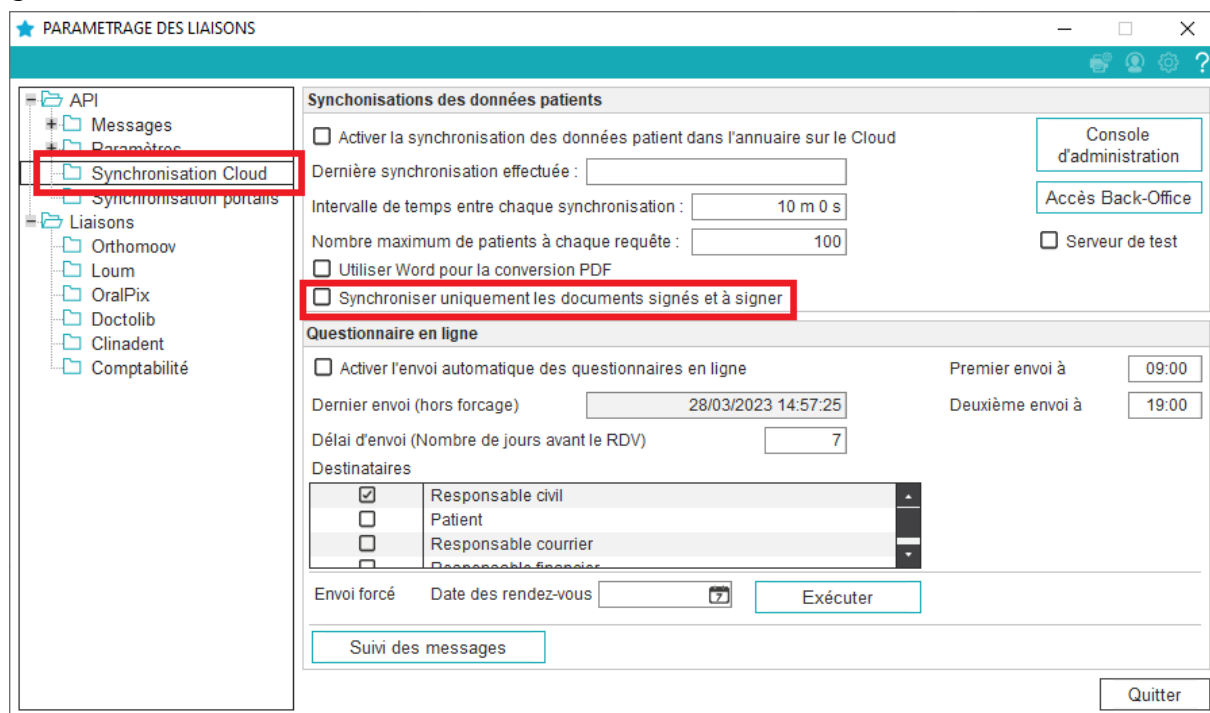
PARAMETRAGE DES LIAISONS

API
Messages
Paramètres
Synchronisation Cloud
Synchronisation portails
Liaisons
Orthomoov
Loum
OralPix
Doctolib
Clinadent
Comptabilité

Synchonisations des données patients

Activer la synchronisation des données patient dans l'annuaire sur le Cloud

Console d'administration

Dernière synchronisation effectuée :

Accès Back-Office

Intervalle de temps entre chaque synchronisation : 10 m 0 s

Nombre maximum de patients à chaque requête : 100

Serveur de test

Utiliser Word pour la conversion PDF

Synchroniser uniquement les documents signés et à signer

Questionnaire en ligne

Activer l'envoi automatique des questionnaires en ligne

Premier envoi à 09:00

Dernier envoi (hors forcage) 28/03/2023 14:57:25

Deuxième envoi à 19:00

Délai d'envoi (Nombre de jours avant le RDV) 7

Destinataires

| | |
|---|---|
| ☑ | Responsable civil |
| ☐ | Patient |
| ☐ | Responsable courrier |
| ☐ | Responsable financier |

Envoi forcé Date des rendez-vous

Exécuter

Suivi des messages

Quitter